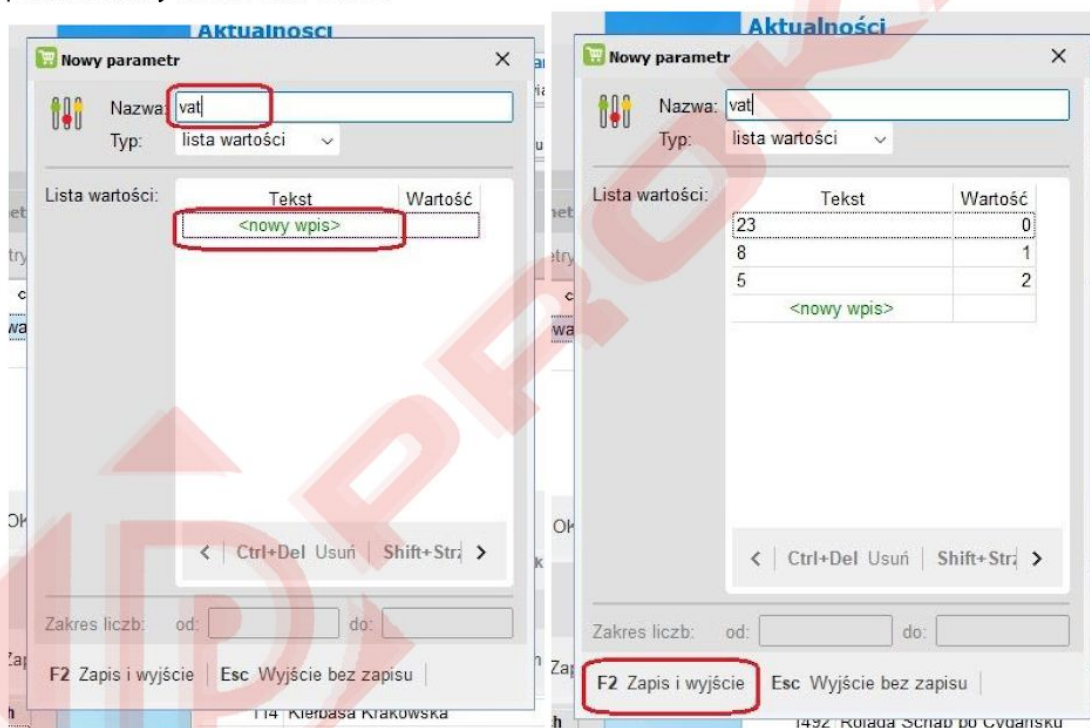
Aktualności

Nowy parametr ×

Nazwa: vat

Typ: lista wartości

Lista wartości:

| Tekst | Wartość |
|---|---|
| <nowy wpis> | |

< Ctrl+Del Usuń Shift+Str >

Zakres liczb: od: do:

F2 Zapis i wyjście Esc Wyjście bez zapisu

114 Kiełbasa Krakowska

Aktualności

Nowy parametr ×

Nazwa: vat

Typ: lista wartości

Lista wartości:

| Tekst | Wartość |
|---|---|
| 23 | 0 |
| 8 | 1 |
| 5 | 2 |
| <nowy wpis> | |

< Ctrl+Del Usuń Shift+Str >

Zakres liczb: od: do:

F2 Zapis i wyjście Esc Wyjście bez zapisu

1492 Rolada Schab po Cygańsku